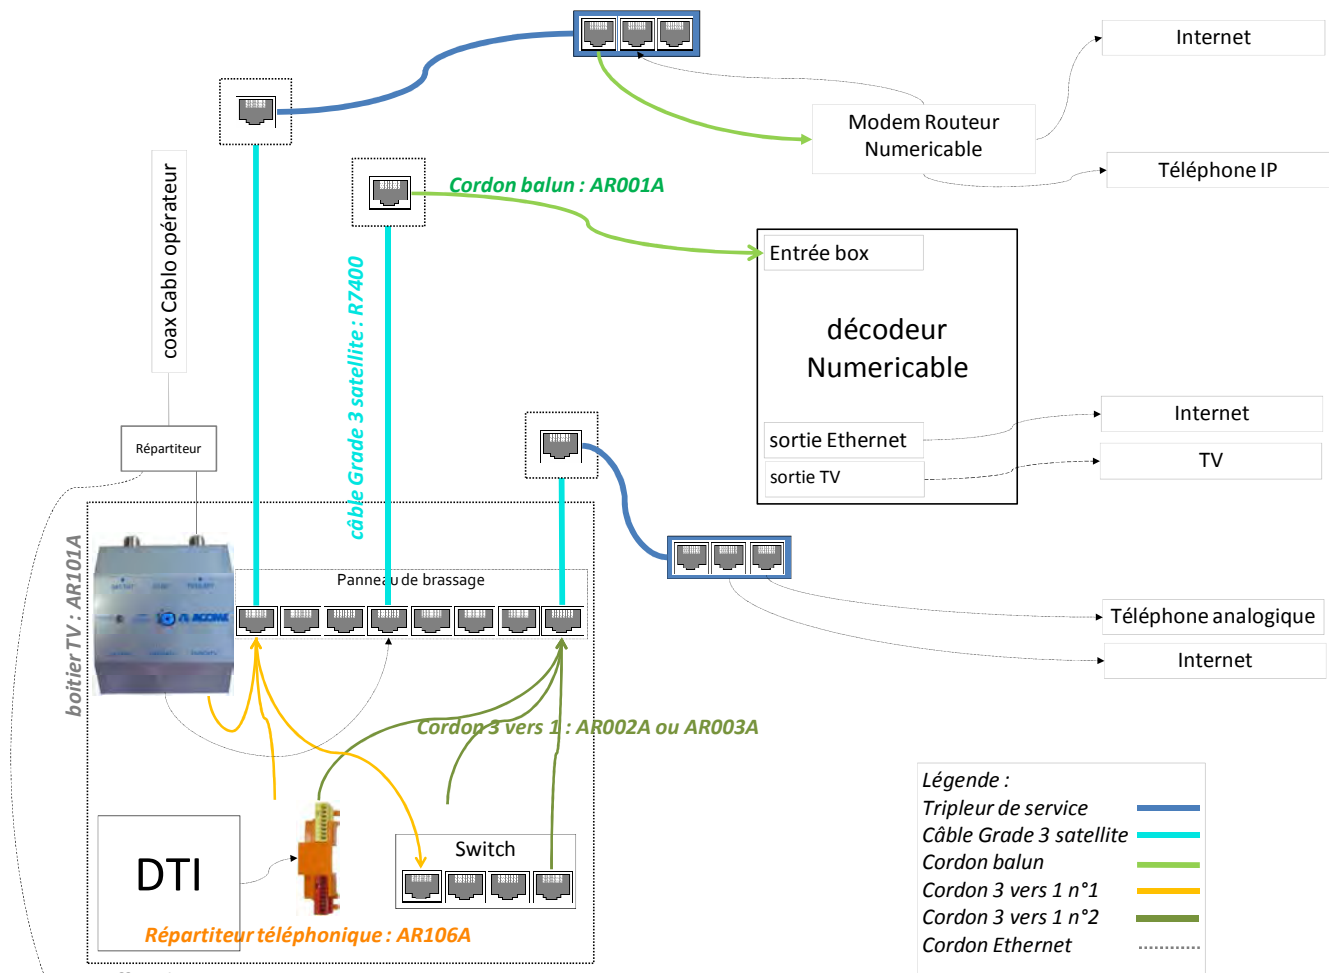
Internet

Modem Routeur Numericable

Téléphone IP

Cordon balun : AR001A

Entrée box

décodeur Numericable

sortie Ethernet

sortie TV

Internet

TV

coax Cablo opérateur

câble Grade 3 satellite : R7400

Répartiteur

boitier TV : AR101A

Panneau de brassage

Téléphone analogique

Internet

Cordon 3 vers 1 : AR002A ou AR003A

Switch

DTI

Répartiteur téléphonique : AR106A

Légende :
Tripleur de service
Câble Grade 3 satellite
Cordon balun
Cordon 3 vers 1 n°1
Cordon 3 vers 1 n°2
Cordon Ethernet